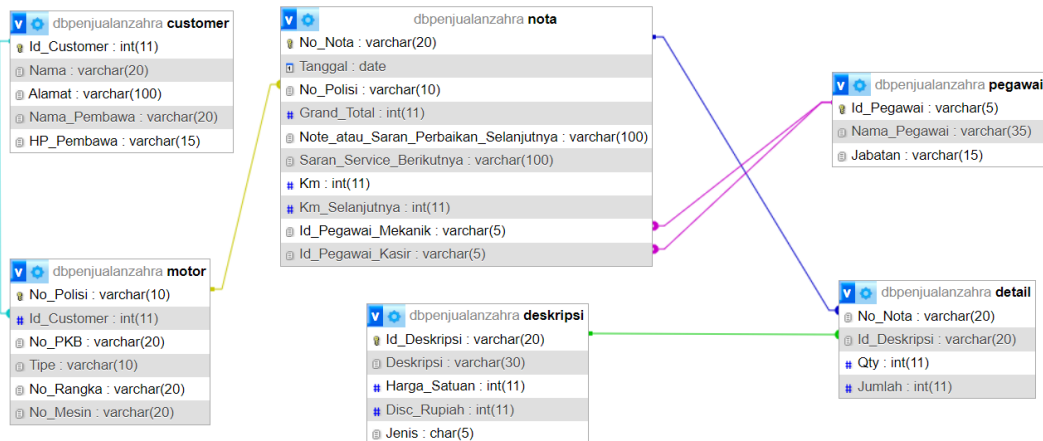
v dbpenjualanzahra customer
Id_Customer : int(11)
Nama : varchar(20)
Alamat : varchar(100)
Nama_Pembawa : varchar(20)
HP_Pembawa : varchar(15)

v dbpenjualanzahra nota
No_Nota : varchar(20)
Tanggal : date
No_Polisi : varchar(10)
Grand_Total : int(11)
Note_atau_Saran_Perbaikan_Selanjutnya : varchar(100)
Saran_Service_Berikutnya : varchar(100)
Km : int(11)
Km_Selanjutnya : int(11)
Id_Pegawai_Mekanik : varchar(5)
Id_Pegawai_Kasir : varchar(5)

v dbpenjualanzahra pegawai
Id_Pegawai : varchar(5)
Nama_Pegawai : varchar(35)
Jabatan : varchar(15)

v dbpenjualanzahra motor
No_Polisi : varchar(10)
Id_Customer : int(11)
No_PKB : varchar(20)
Tipe : varchar(10)
No_Rangka : varchar(20)
No_Mesin : varchar(20)

v dbpenjualanzahra deskripsi
Id_Deskripsi : varchar(20)
Deskripsi : varchar(30)
Harga_Satuan : int(11)
Disc_Rupiah : int(11)
Jenis : char(5)

v dbpenjualanzahra detail
No_Nota : varchar(20)
Id_Deskripsi : varchar(20)
Qty : int(11)
Jumlah : int(11)